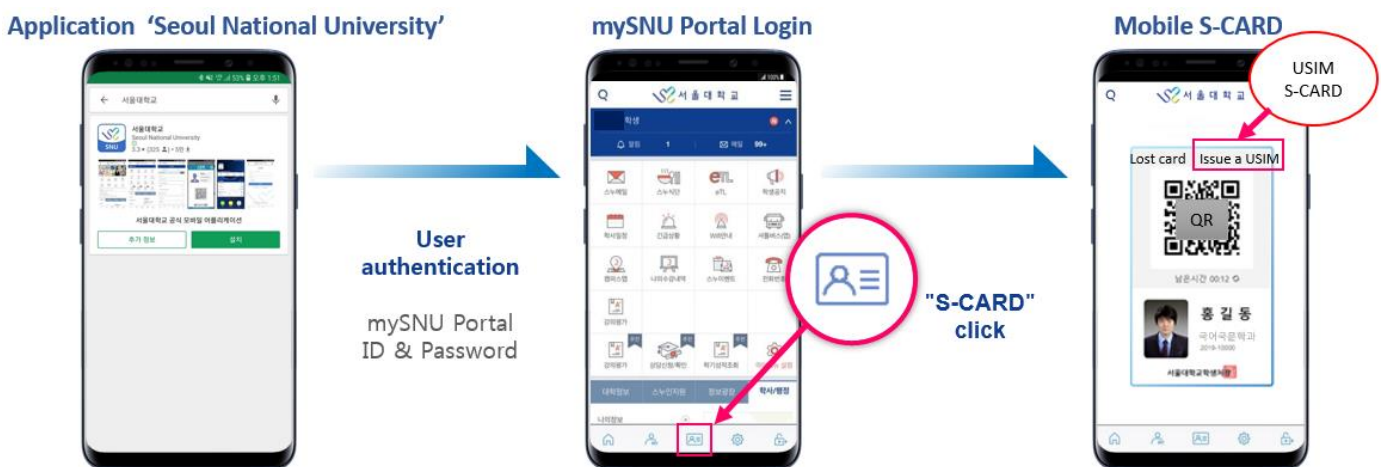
Application 'Seoul National University'

서울대학교

서울대학교
Seoul National University

서울대학교 공식 모바일 어플리케이션

추가 정보

설치

User authentication

mySNU Portal ID & Password

mySNU Portal Login

서울대학교

학생

알림 1

메일 99+

스누메일

스누지도

eTL

학생공지

학사일정

긴급상황

Wifi안내

셔틀버스

강의평가

상담신청/확인

학기성적조회

대학정보

스누인지원

정보광장

학사/행정

"S-CARD" click

Mobile S-CARD

USIM S-CARD

서울대학교

Lost card

Issue a USIM

QR

남은시간 00:12

홍 길 동

국어국문학과

서울대학교학생처장